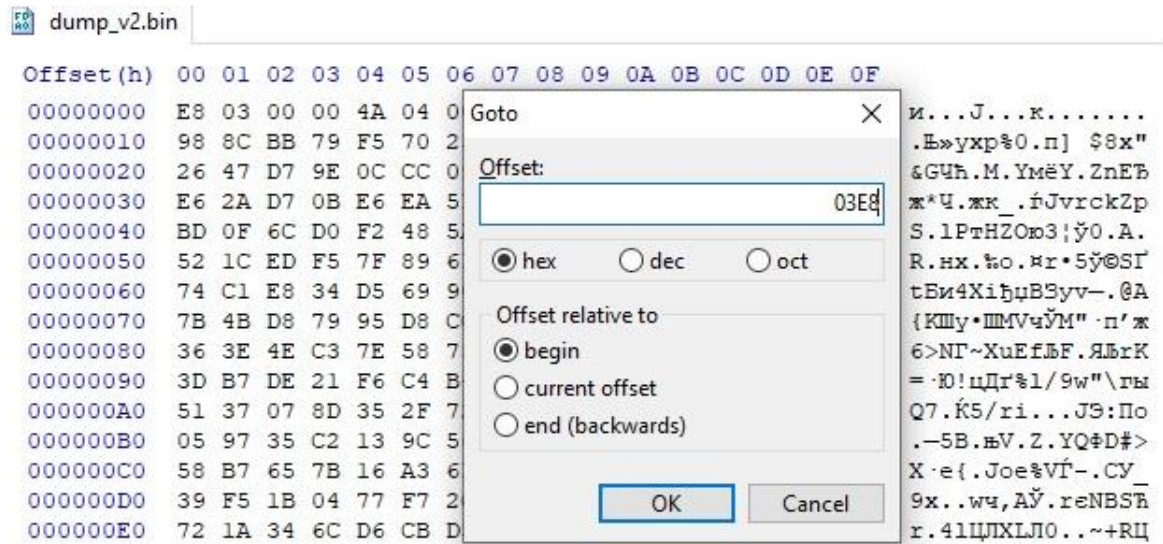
dump_v2.bin

Offset(h) 00 01 02 03 04 05 06 07 08 09 0A 0B 0C 0D 0E 0F

00000000 E8 03 00 00 4A 04 0
00000010 98 8C BB 79 F5 70 2
00000020 26 47 D7 9E 0C CC 0
00000030 E6 2A D7 0B E6 EA 5
00000040 BD 0F 6C D0 F2 48 5
00000050 52 1C ED F5 7F 89 6
00000060 74 C1 E8 34 D5 69 9
00000070 7B 4B D8 79 95 D8 C
00000080 36 3E 4E C3 7E 58 7
00000090 3D B7 DE 21 F6 C4 B
000000A0 51 37 07 8D 35 2F 7
000000B0 05 97 35 C2 13 9C 5
000000C0 58 B7 65 7B 16 A3 6
000000D0 39 F5 1B 04 77 F7 2
000000E0 72 1A 34 6C D6 CB D

и...J...к.......
.Њ»ухр%0.п] $8х"
&GЧћ.М.ЎмёY.ZnEЂ
ж*Ч.жк_.ѓJvrckZp
S.lPтHZОю3¦ў0.А.
R.нх.‰о.¤г•5ў©SЃ
tБи4XiђµB9yv—.@A
{КШу•ШМVчЎМ"·п'ж
6>NГ~XuEfЉF.ЯЉrК
=·Ю!цДґ%l/9w"\гы
Q7.Ќ5/ri...J9:По
.—5В.њV.Z.YQФD#>
X·e{.Јoe%VЃ-.СУ_
9х..wч,AЎ.rєNBSЋ
r.4lЦЛХЛО..~+RЦ

Goto

Offset:

03E8

hex
dec
oct

Offset relative to
begin
current offset
end (backwards)

OK
Cancel